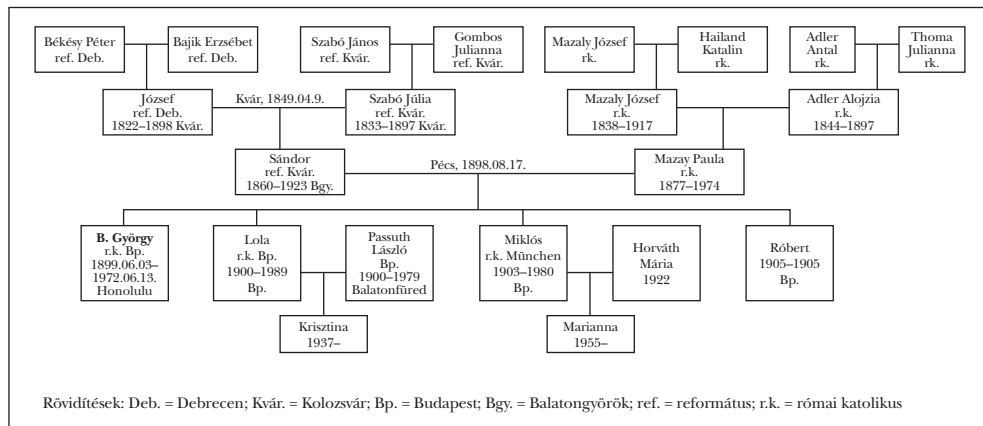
Békésy Péter
ref. Deb.

Bajik Erzsébet
ref. Deb.

Szabó János
ref. Kvár.

Gombos
Julianna
ref. Kvár.

Mazaly József
rk.

Hailand
Katalin
rk.

Adler
Antal
rk.

Thoma
Julianna
rk.

József
ref. Deb.
1822–1898 Kvár.

Kvár, 1849.04.9.

Szabó Júlia
ref. Kvár.
1833–1897 Kvár.

Mazaly József
r.k.
1838–1917

Adler Alojzia
r.k.
1844–1897

Sándor
ref. Kvár.
1860–1923 Bgy.

Pécs, 1898.08.17.

Mazay Paula
r.k.
1877–1974

**B. György**
r.k. Bp.
1899.06.03–
1972.06.13.
Honolulu

Lola
r.k. Bp.
1900–1989
Bp.

Passuth
László
Bp.
1900–1979
Balatonfüred

Miklós
r.k. München
1903–1980
Bp.

Horváth
Mária
1922

Róbert
1905–1905
Bp.

Krisztina
1937–

Marianna
1955–

Rövidítések: Deb. = Debrecen; Kvár. = Kolozsvár; Bp. = Budapest; Bgy. = Balatongyörök; ref. = református; r.k. = római katolikus